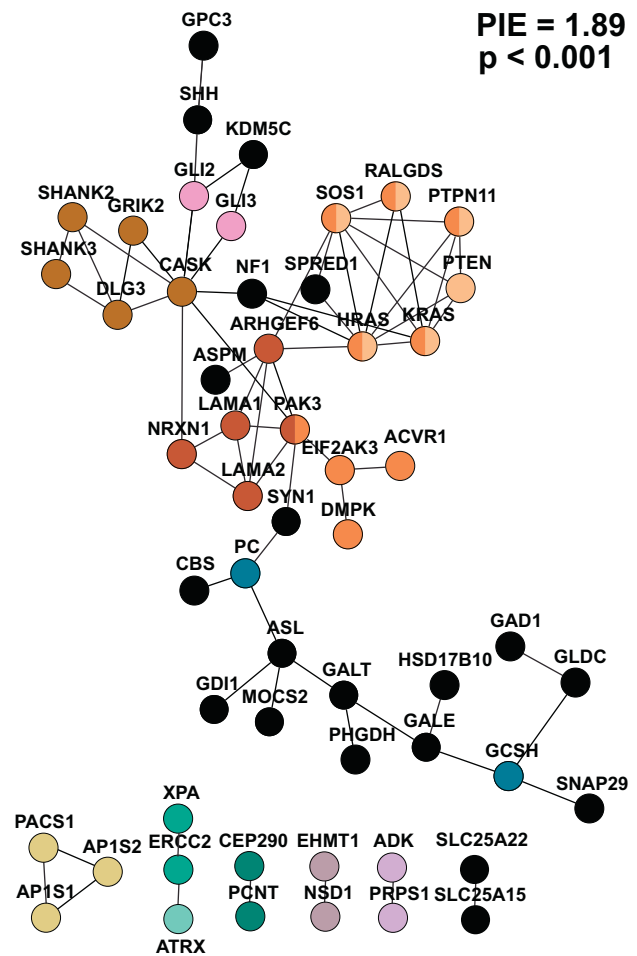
PIE = 1.89
p < 0.001

GPC3
SHH
KDM5C
GLI2
GLI3
SHANK2
GRIK2
SHANK3
CASK
DLG3
NF1
SPRED1
SOS1
RALGDS
PTPN11
PTEN
HRAS
KRAS
ARHGEF6
ASPM
LAMA1
PAK3
NRXN1
LAMA2
EIF2AK3
ACVR1
DMPK
SYN1
PC
CBS
ASL
GDI1
MOCS2
GALT
PHGDH
HSD17B10
GALE
GAD1
GLDC
GCSH
SNAP29
XPA
ERCC2
ATRX
PACS1
AP1S2
AP1S1
CEP290
PCNT
EHMT1
NSD1
ADK
PRPS1
SLC25A22
SLC25A15